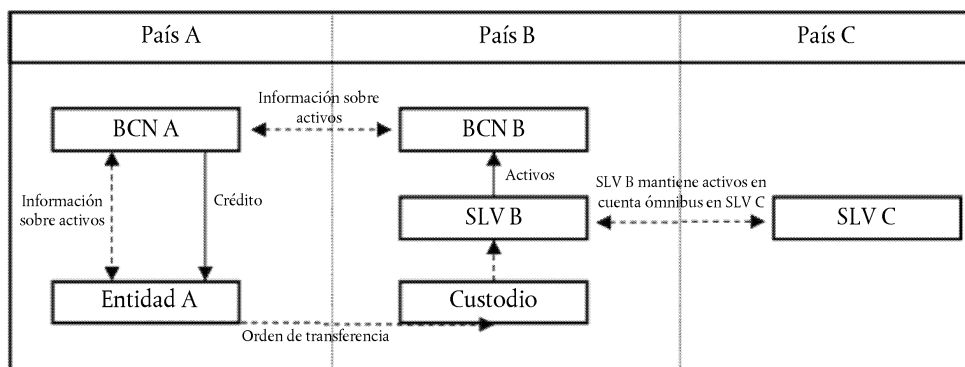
País A

País B

País C

Información sobre activos

BCN A

BCN B

Activos

SLV B mantiene activos en cuenta ómnibus en SLV C

Información sobre activos

Crédito

SLV B

SLV C

Entidad A

Custodio

Orden de transferencia